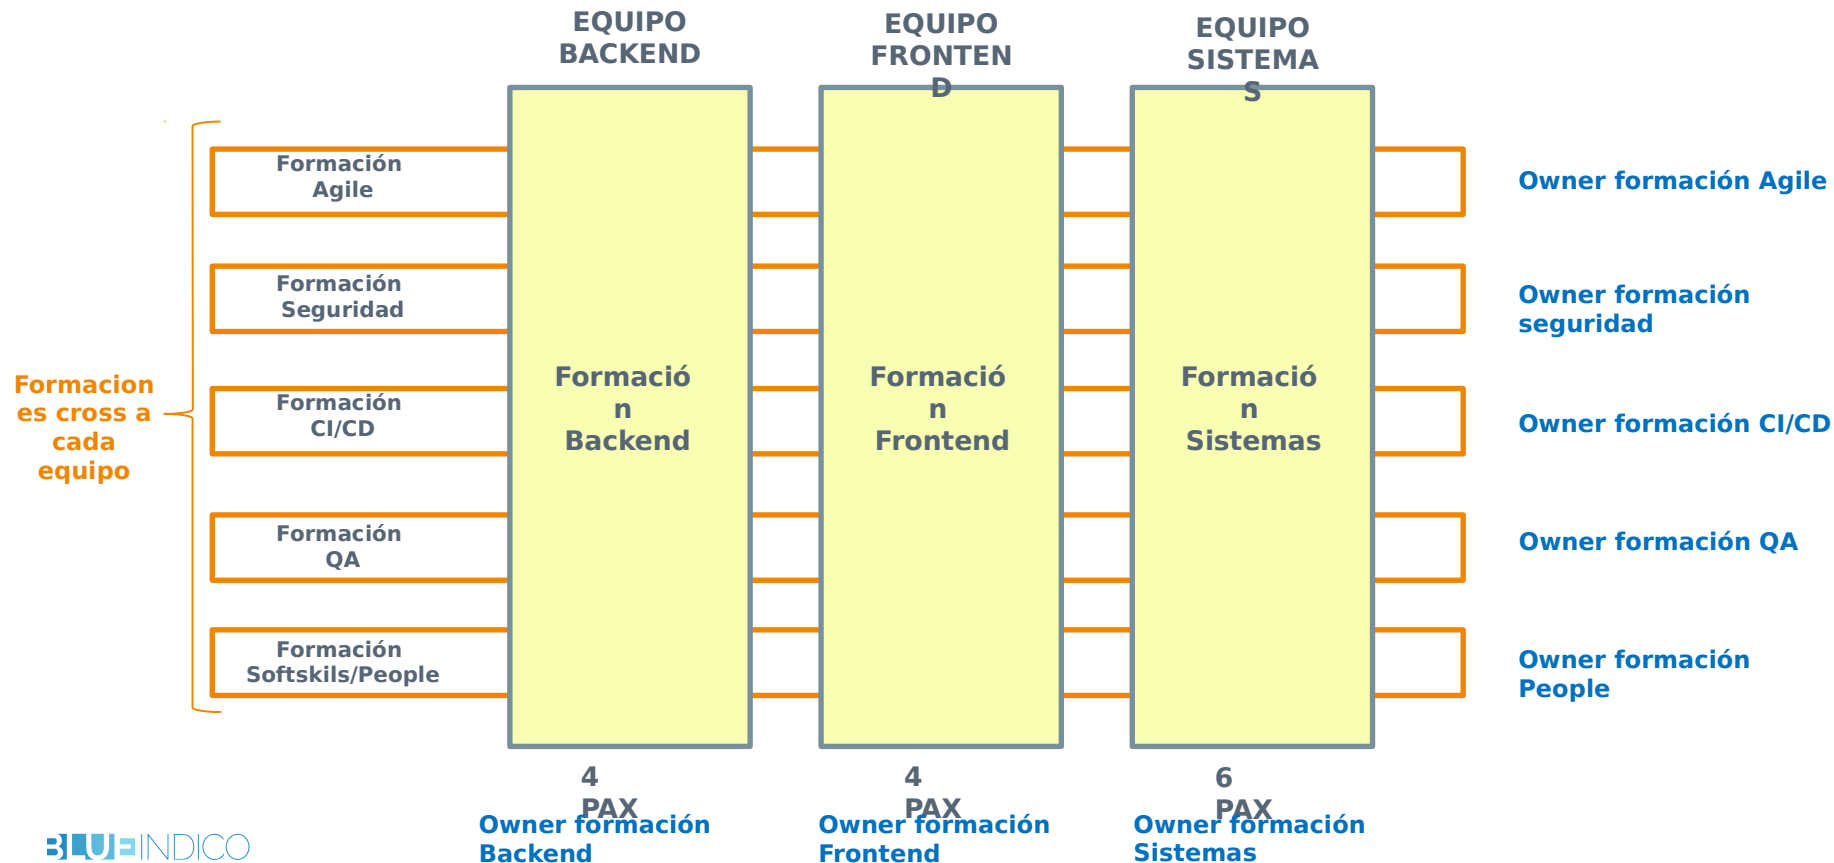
EQUIPO BACKEND

EQUIPO FRONTEND

EQUIPO SISTEMAS

Formacion es cross a cada equipo

Formación Agile

Formación Seguridad

Formación CI/CD

Formación QA

Formación Softskils/People

Formación Backend

Formación Frontend

Formación Sistemas

Owner formación Agile

Owner formación seguridad

Owner formación CI/CD

Owner formación QA

Owner formación People

4 PAX

4 PAX

6 PAX

Owner formación Backend

Owner formación Frontend

Owner formación Sistemas

BLUEINDICO